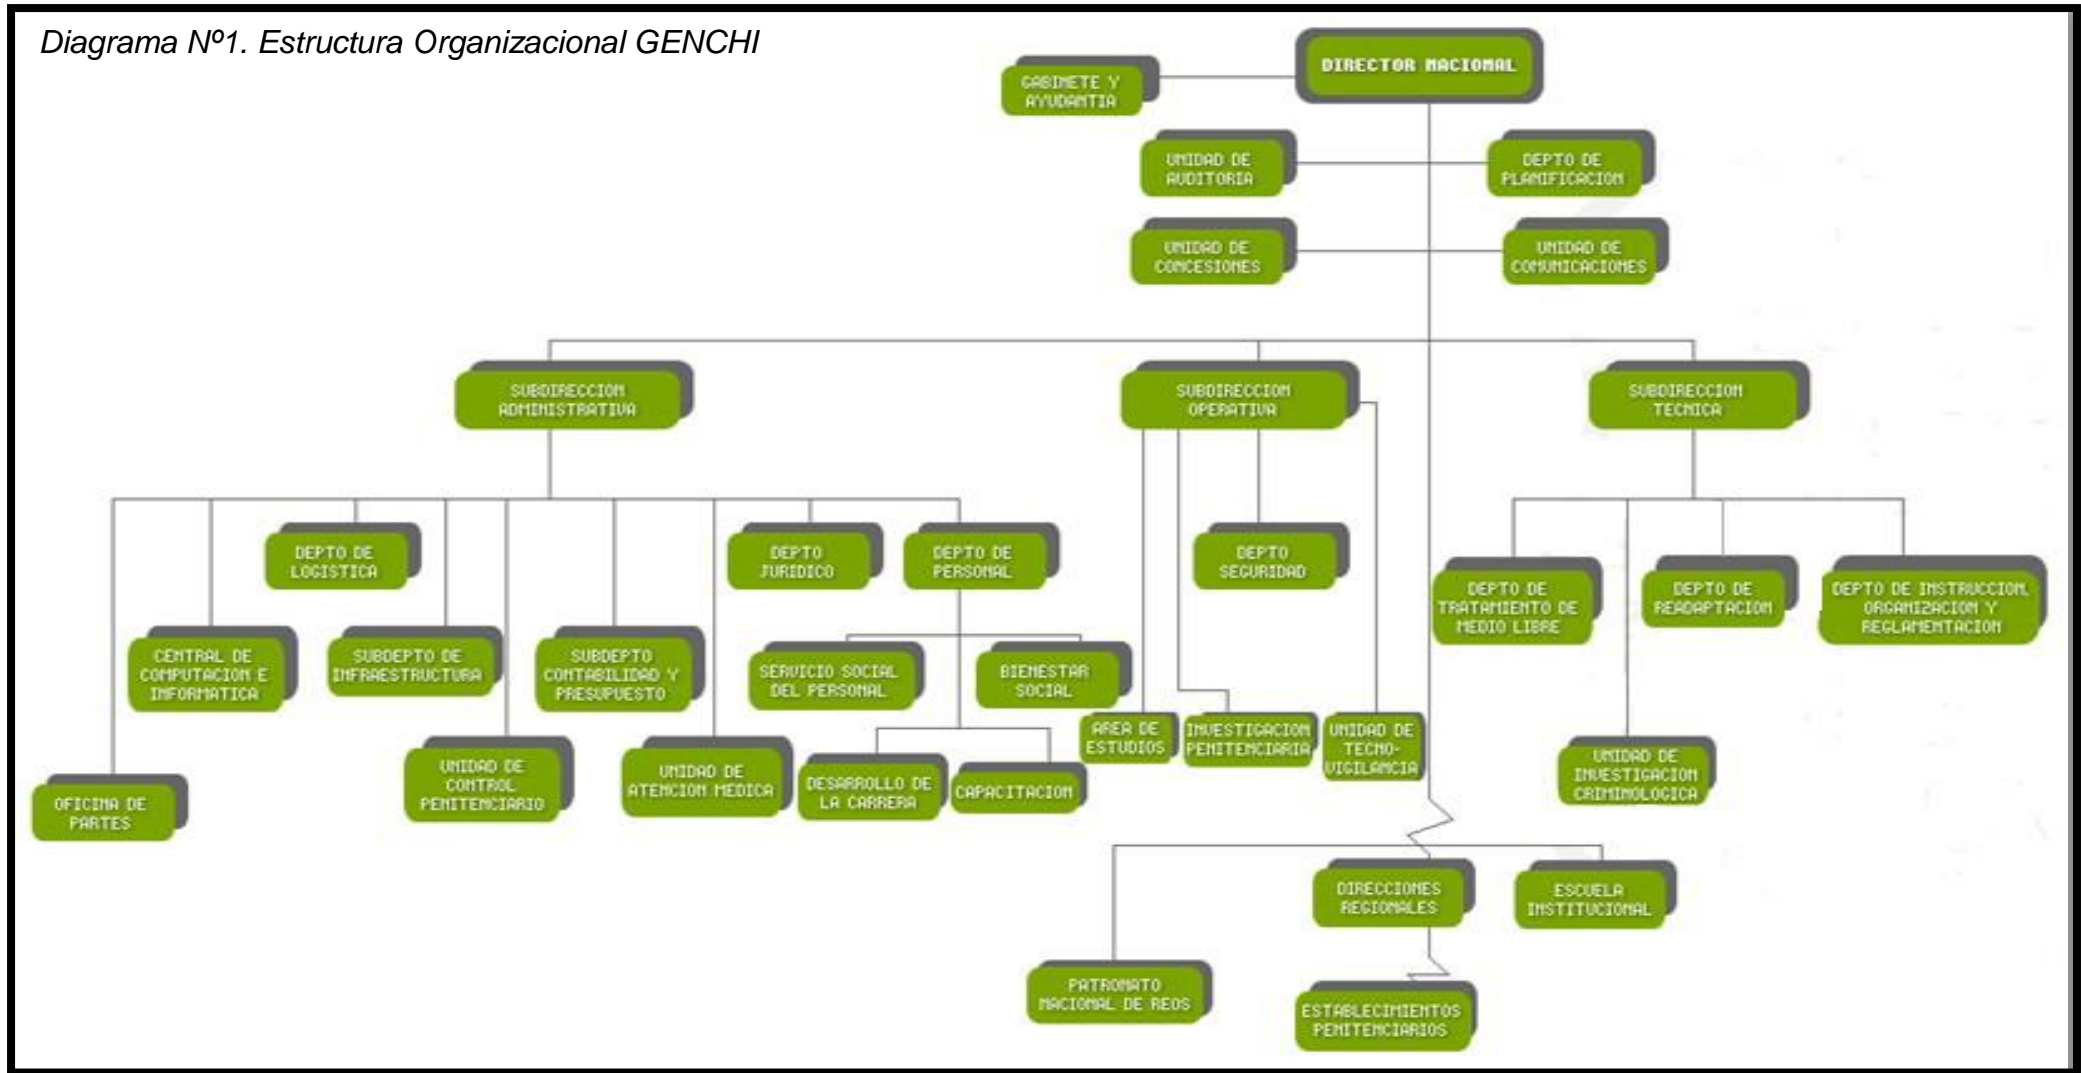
Diagrama Nº1. Estructura Organizacional GENCHI

DIRECTOR NACIONAL

GABINETE Y AYUDANTIA

UNIDAD DE AUDITORIA

DEPTO DE PLANIFICACION

UNIDAD DE CONCESIONES

UNIDAD DE COMUNICACIONES

SUBDIRECCION ADMINISTRATIVA

SUBDIRECCION OPERATIVA

SUBDIRECCION TECNICA

DEPTO DE LOGISTICA

DEPTO JURIDICO

DEPTO DE PERSONAL

DEPTO SEGURIDAD

DEPTO DE TRATAMIENTO DE MEDIO LIBRE

DEPTO DE READAPTACION

DEPTO DE INSTRUCCION, ORGANIZACION Y REGLAMENTACION

CENTRAL DE COMPUTACION E INFORMATICA

SUBDEPTO DE INFRAESTRUCTURA

SUBDEPTO CONTABILIDAD Y PRESUPUESTO

SERVICIO SOCIAL DEL PERSONAL

BIENESTAR SOCIAL

AREA DE ESTUDIOS

INVESTIGACION PENITENCIARIA

UNIDAD DE TECNO-VIGILANCIA

UNIDAD DE INVESTIGACION CRIMINOLOGICA

OFICINA DE PARTES

UNIDAD DE CONTROL PENITENCIARIO

UNIDAD DE ATENCION MEDICA

DESARROLLO DE LA CARRERA

CAPACITACION

DIRECCIONES REGIONALES

ESCUELA INSTITUCIONAL

PATRONATO NACIONAL DE REOS

ESTABLECIMIENTOS PENITENCIARIOS